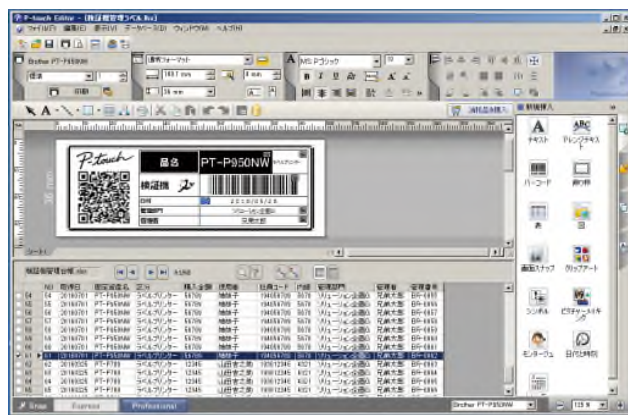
P-touch Editor - [検証機管理ラベル.lbx]

ファイル(F) 編集(E) 表示(V) データベース(D) ウィンドウ(W) ヘルプ(H)

Brother PT-P950NW

標準

用紙

通常フォーマット

103.1 mm

36 mm

4 mm

MS Pゴシック

12

B I U

P-touch

品名

PT-P950NW

検証機

2016/09/26

ソリューション企画G

兄弟太郎

36 mm

シート1

検証機管理台帳.xlsx

テキスト

デコレーションテキスト

バーコード

枠模様

表

図

画面スナップ

クリップアート

シンボル

ピクチャーメイク

モンタージュ

日付と時刻

Snap

Express

Professional

Brother PT-P950NW

115 %